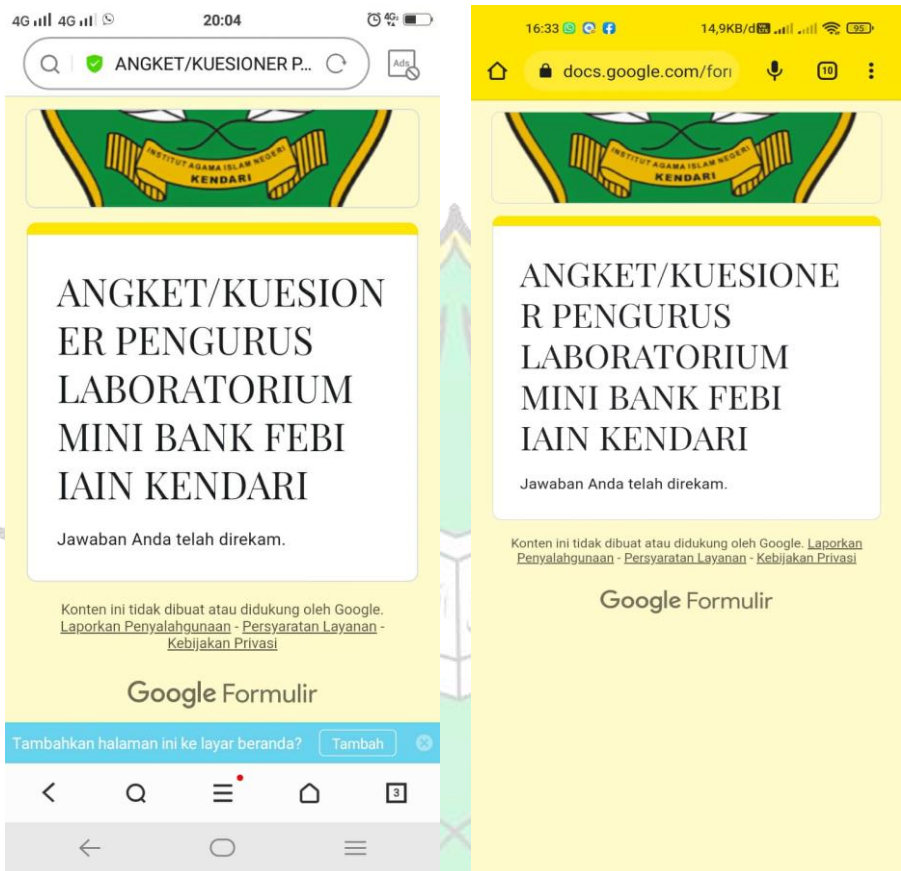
4G 4G 20:04

ANGKET/KUESIONER P...

Ads

INSTITUT AGAMA ISLAM NEGERI KENDARI

ANGKET/KUESIONER PENGURUS LABORATORIUM MINI BANK FEBI IAIN KENDARI

Jawaban Anda telah direkam.

Konten ini tidak dibuat atau didukung oleh Google. Laporkan Penyalahgunaan - Persyaratan Layanan - Kebijakan Privasi

Google Formulir

Tambahkan halaman ini ke layar beranda? Tambah

3

16:33 14,9KB/d 95

docs.google.com/forı

10

INSTITUT AGAMA ISLAM NEGERI KENDARI

ANGKET/KUESIONER PENGURUS LABORATORIUM MINI BANK FEBI IAIN KENDARI

Jawaban Anda telah direkam.

Konten ini tidak dibuat atau didukung oleh Google. Laporkan Penyalahgunaan - Persyaratan Layanan - Kebijakan Privasi

Google Formulir